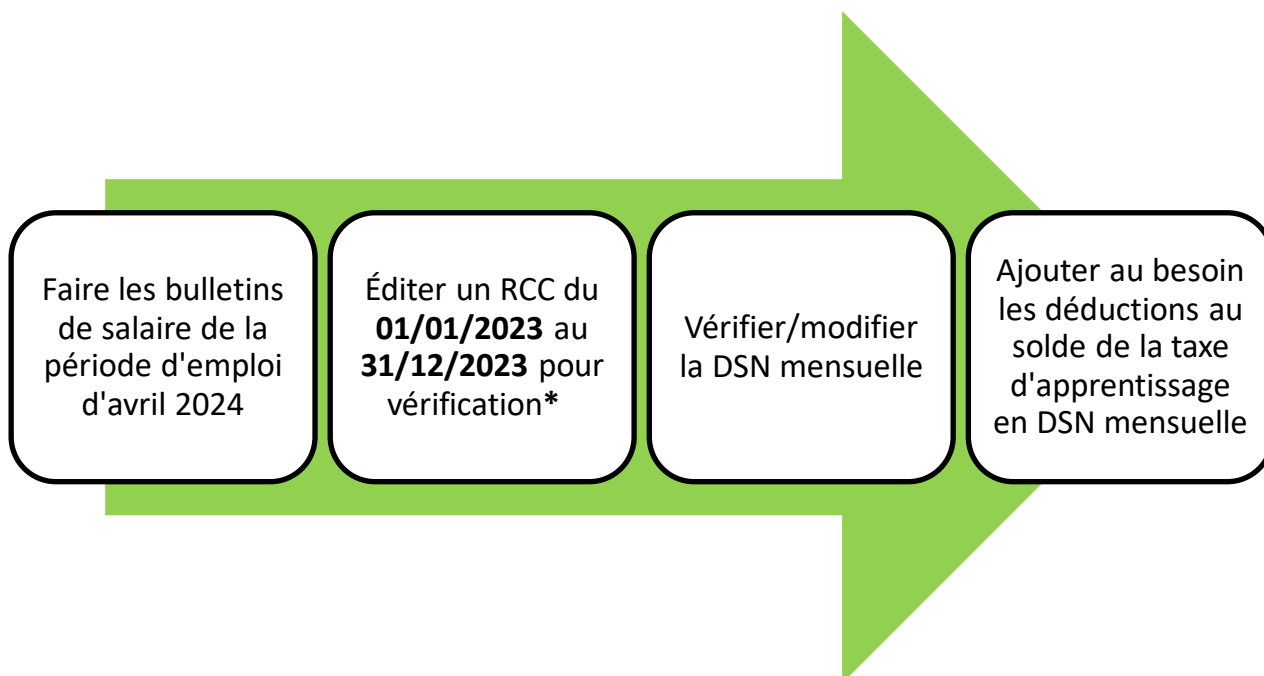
Faire les bulletins de salaire de la période d'emploi d'avril 2024

Éditer un RCC du 01/01/2023 au 31/12/2023 pour vérification*

Vérifier/modifier la DSN mensuelle

Ajouter au besoin les déductions au solde de la taxe d'apprentissage en DSN mensuelle